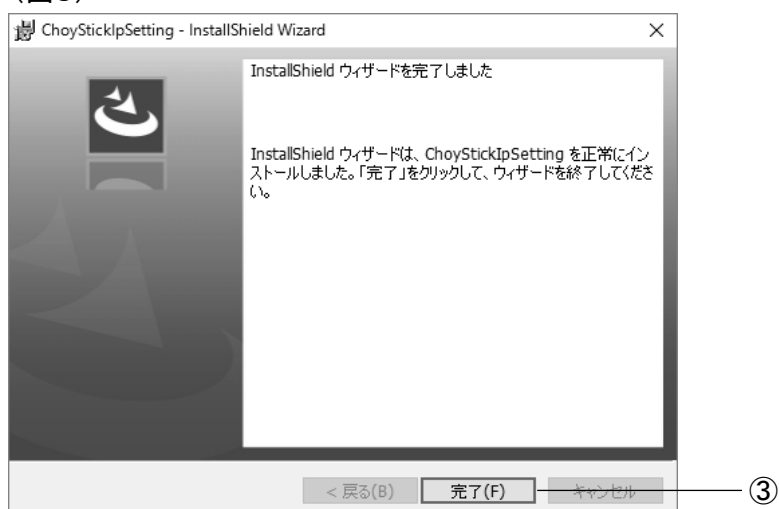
ChoyStickIpSetting - InstallShield Wizard

×

InstallShield ウィザードを完了しました

InstallShield ウィザードは、ChoyStickIpSetting を正常にインストールしました。「完了」をクリックして、ウィザードを終了してください。

< 戻る(B)

完了(F)

キャンセル

③